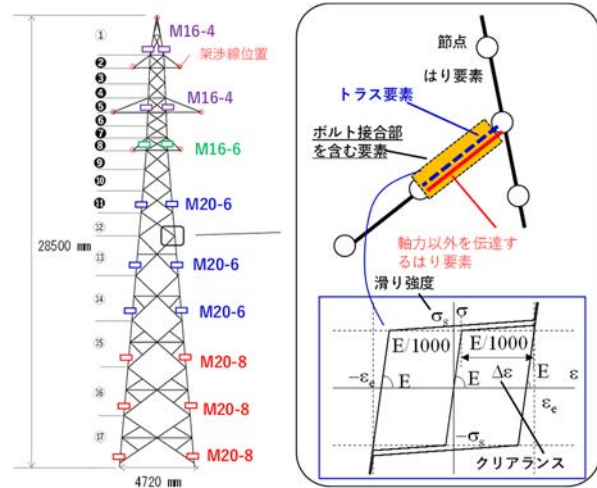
①
M16-4
架渉線位置
❷
❸
❹
❺
M16-4
❻
❼
❽
M16-6
❾
❿
⓫
M20-6
28500 mm
⑫
⑬
M20-6
⑭
M20-6
⑮
M20-8
⑯
M20-8
⑰
M20-8
4720 mm

節点
はり要素
トラス要素
ボルト接合部を含む要素
軸力以外を伝達するはり要素
滑り強度
$\sigma_s$
$\sigma$
E/1000
E/1000
$-\varepsilon_e$
E
E
$\Delta\varepsilon$
E
$\varepsilon$
$\varepsilon_e$
$-\sigma_s$
クリアランス